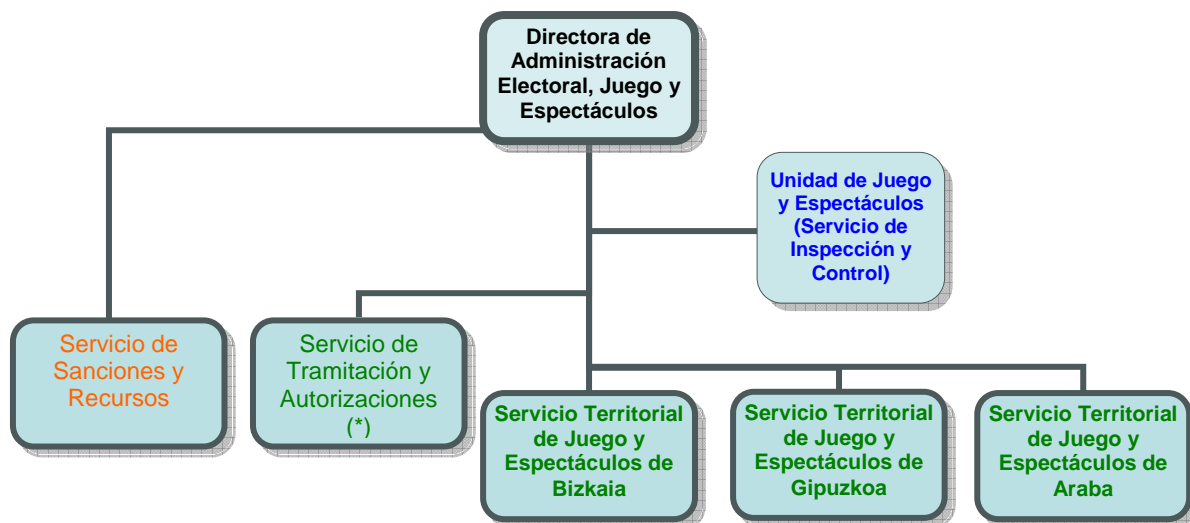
Directora de Administración Electoral, Juego y Espectáculos

Unidad de Juego y Espectáculos (Servicio de Inspección y Control)

Servicio de Sanciones y Recursos

Servicio de Tramitación y Autorizaciones (*)

Servicio Territorial de Juego y Espectáculos de Bizkaia

Servicio Territorial de Juego y Espectáculos de Gipuzkoa

Servicio Territorial de Juego y Espectáculos de Araba